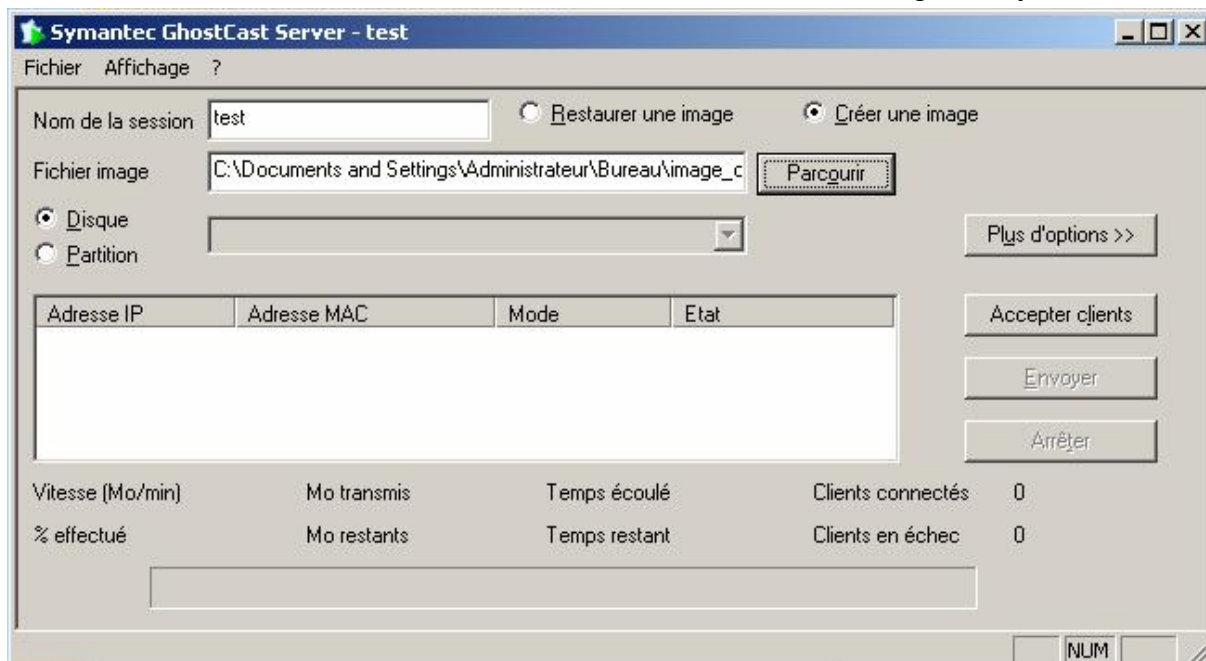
Symantec GhostCast Server - test

Fichier Affichage ?

Nom de la session test

Restaurer une image

Créer une image

Fichier image C:\Documents and Settings\Administrateur\Bureau\image_c

Parcourir

Disque

Partition

Plus d'options >>

| Adresse IP | Adresse MAC | Mode | Etat |
|---|---|---|---|

Accepter clients

Envoyer

Arrêter

Vitesse (Mo/min) Mo transmis Temps écoulé Clients connectés 0

% effectué Mo restants Temps restant Clients en échec 0

NUM